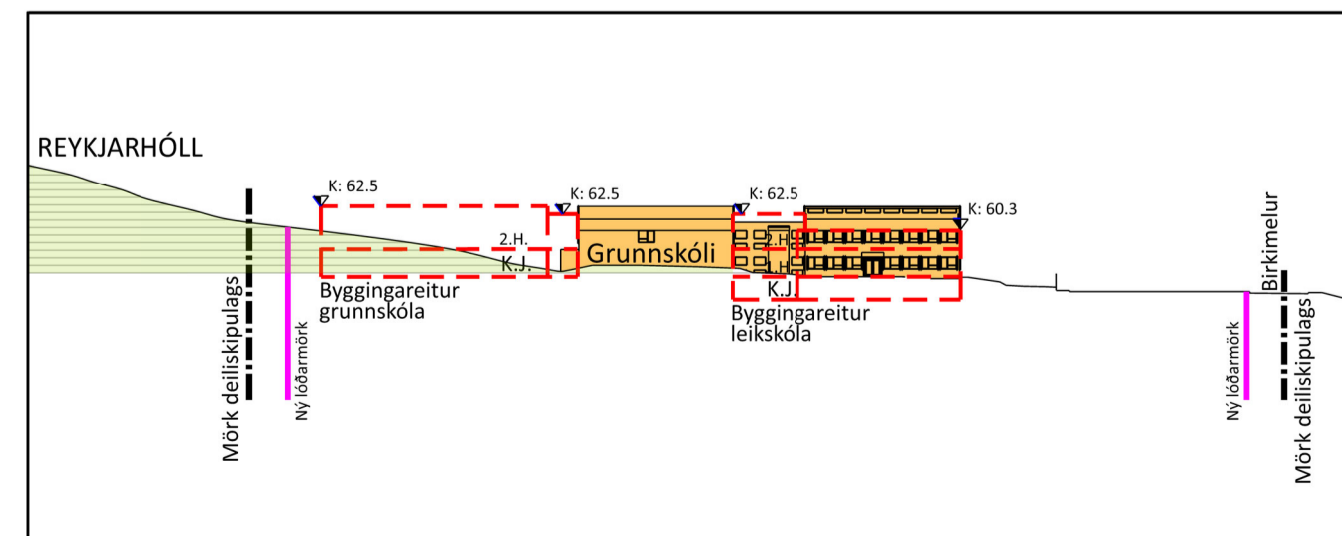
REYKJARHÓLL

K: 62.5

K: 62.5

K: 62.5

K: 60.3

2.H.

K.J.

Grunnskóli

2.H.

K.J.

Byggingareitur grunnskóla

Byggingareitur leikskóla

Mörk deiliskipulags

Ný lóðarmörk

Birkimelur

Ný lóðarmörk

Mörk deiliskipulags